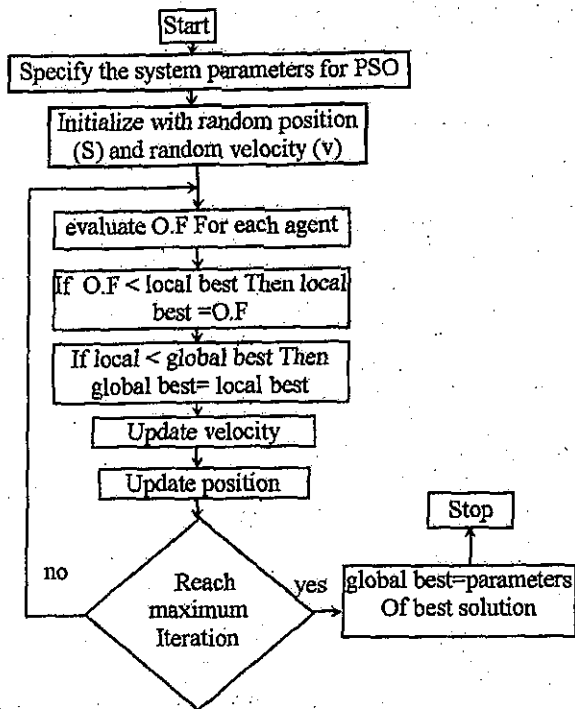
Start

Specify the system parameters for PSO

Initialize with random position (S) and random velocity (v)

evaluate O.F For each agent

If O.F < local best Then local best =O.F

If local < global best Then global best= local best

Update velocity

Update position

Reach maximum Iteration

no

yes

global best=parameters Of best solution

Stop